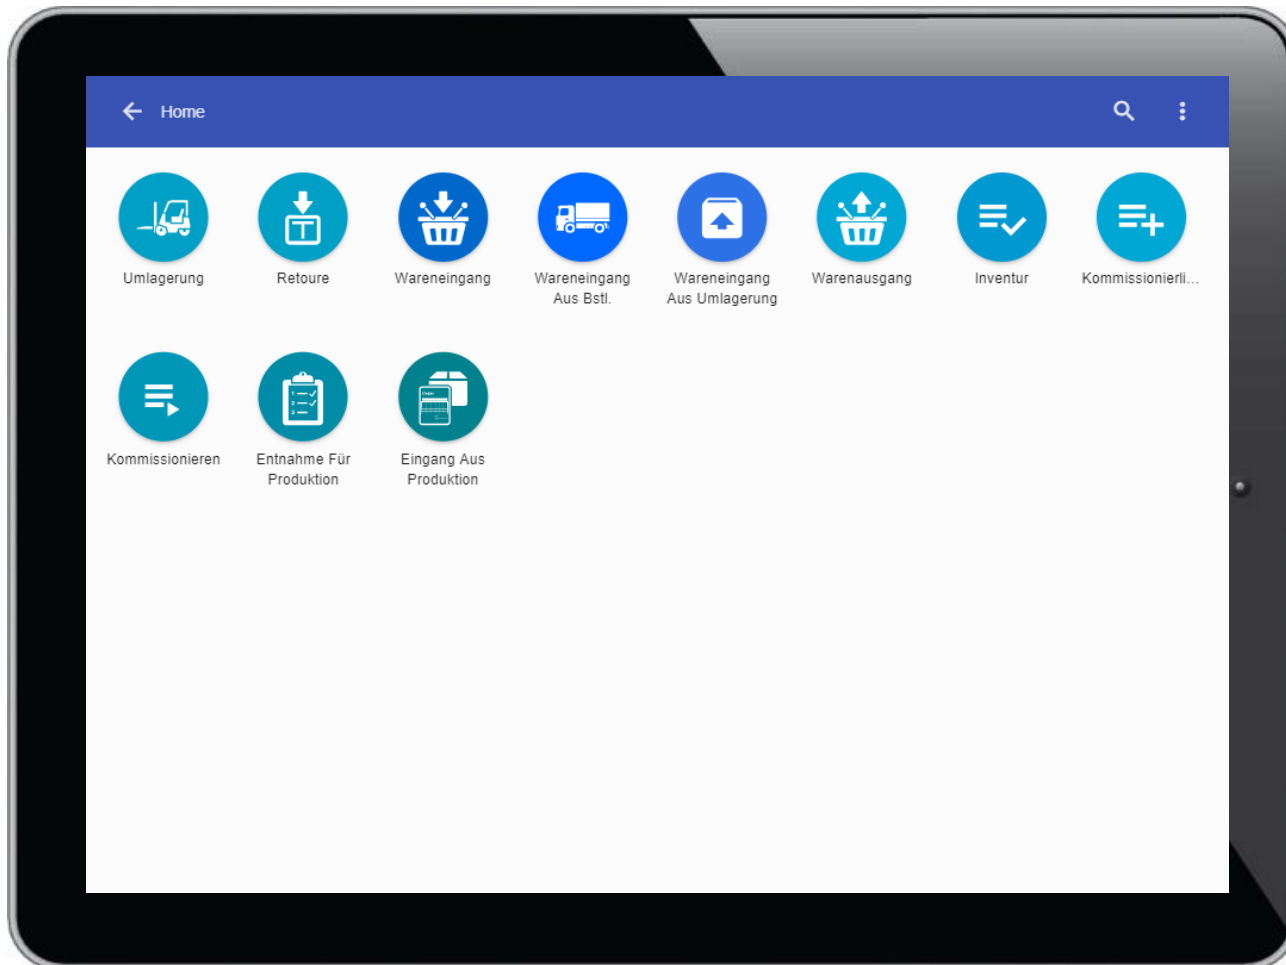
Home

Umlagerung

Retoure

Wareneingang

Wareneingang Aus Bstl.

Wareneingang Aus Umlagerung

Warenausgang

Inventur

Kommissionierli...

Kommissionieren

Entnahme Für Produktion

Eingang Aus Produktion